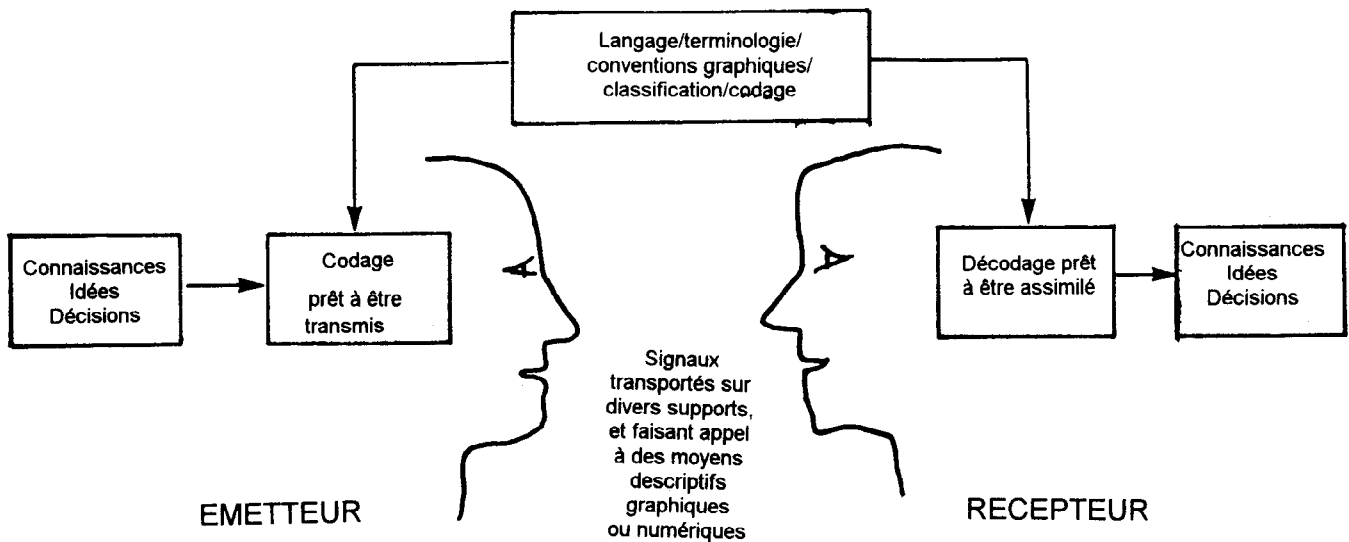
Langage/terminologie/
conventions graphiques/
classification/codage

Connaissances
Idées
Décisions

Codage

prêt à être
transmis

Décodage prêt
à être assimilé

Connaissances
Idées
Décisions

Signaux
transportés sur
divers supports,
et faisant appel
à des moyens
descriptifs
graphiques
ou numériques

EMETTEUR

RECEPTEUR